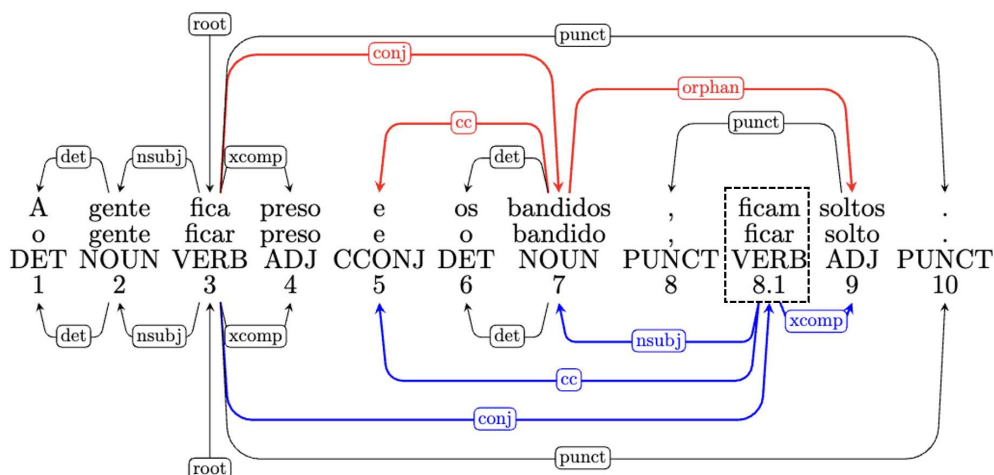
root
punct
conj
orphan
cc
punct
det
nsubj
xcomp
det

| A | gente | fica | preso | e | os | bandidos | , | ficam | soltos | . |
|---|---|---|---|---|---|---|---|---|---|---|
| o | gente | ficar | preso | e | o | bandido | , | ficar | solto | . |
| DET | NOUN | VERB | ADJ | CCONJ | DET | NOUN | PUNCT | VERB | ADJ | PUNCT |
| 1 | 2 | 3 | 4 | 5 | 6 | 7 | 8 | 8.1 | 9 | 10 |

det
nsubj
xcomp
det
nsubj
xcomp
cc
conj
punct
root